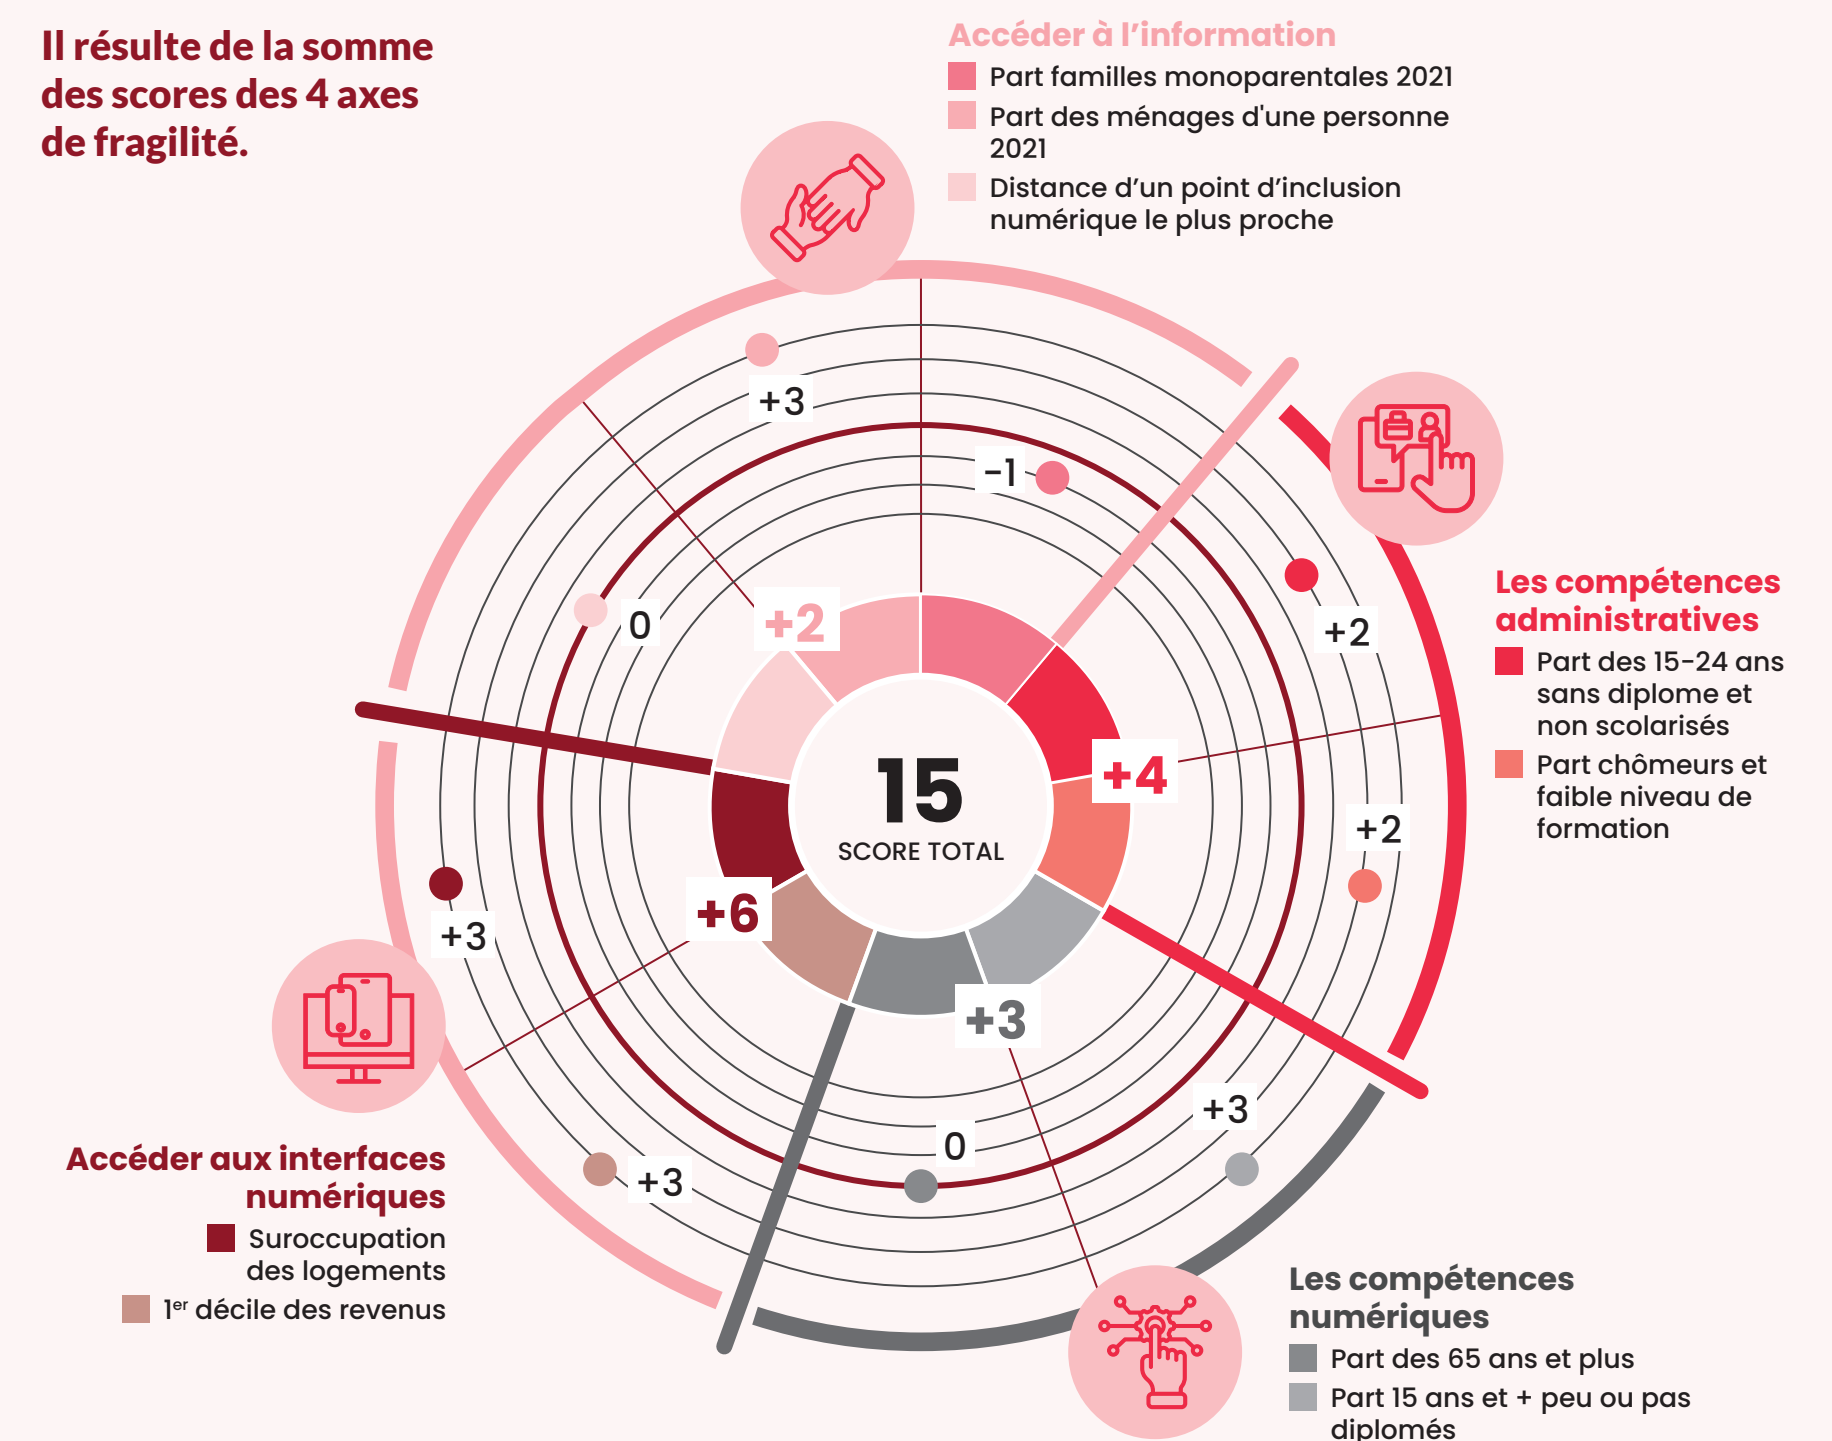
Il résulte de la somme des scores des 4 axes de fragilité.

Accéder à l'information
Part familles monoparentales 2021
Part des ménages d'une personne 2021
Distance d'un point d'inclusion numérique le plus proche

+3
-1
0
+2
+2
+4
+2

15
SCORE TOTAL

+6
+3
+3
+3
0
+3

Les compétences administratives
Part des 15-24 ans sans diplome et non scolarisés
Part chômeurs et faible niveau de formation

Accéder aux interfaces numériques
Suroccupation des logements
1$^{er}$ décile des revenus

Les compétences numériques
Part des 65 ans et plus
Part 15 ans et + peu ou pas diplomés